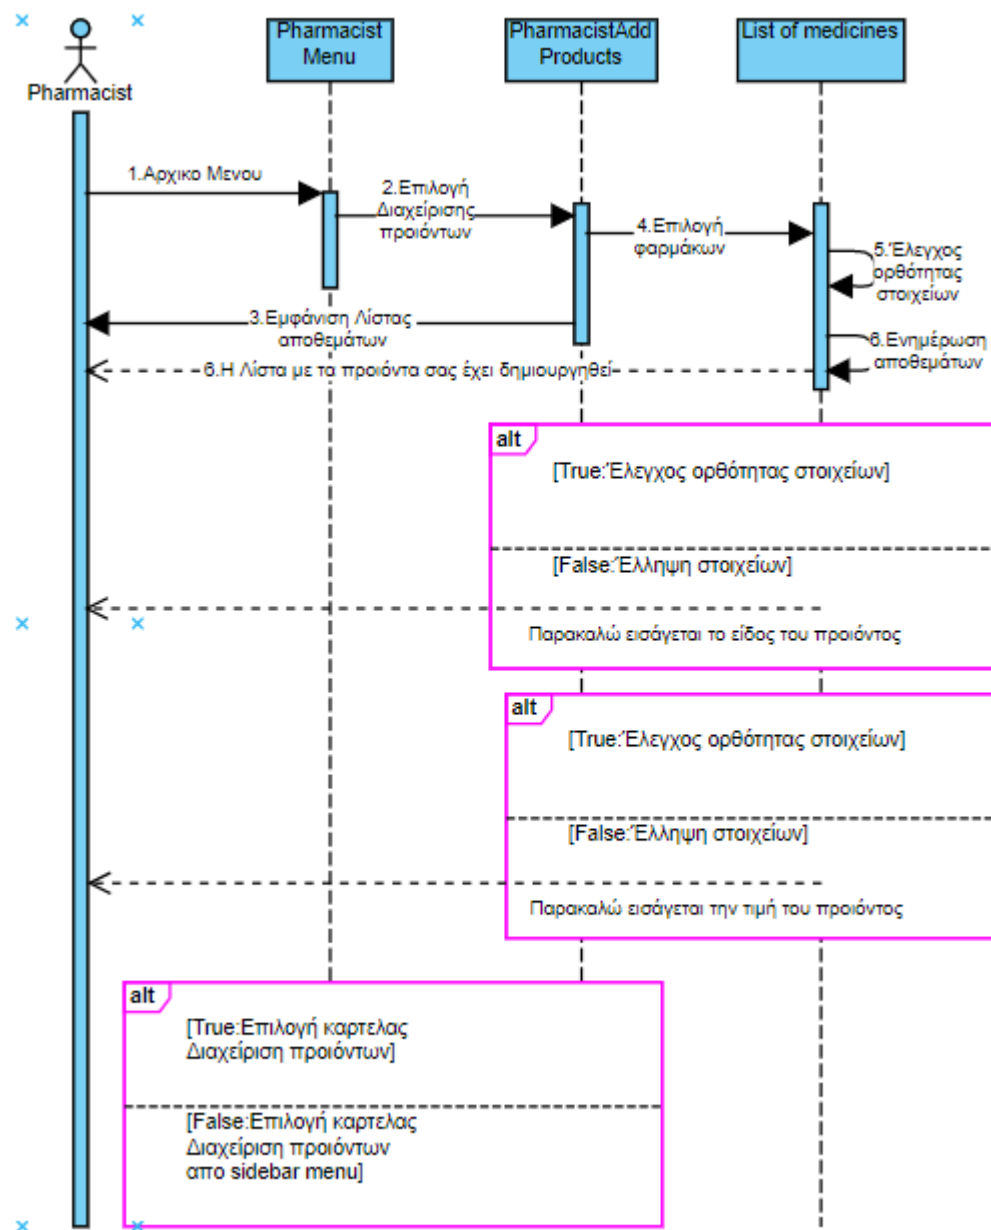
Pharmacist

Pharmacist Menu

PharmacistAdd Products

List of medicines

1.Αρχικο Μενου

2.Επιλογή Διαχείρισης προιόντων

4.Επιλογή φαρμάκων

5.Έλεγχος ορθότητας στοιχείων

3.Εμφάνιση Λίστας αποθεμάτων

6.Ενημέρωση αποθεμάτων

6.Η Λίστα με τα προιόντα σας έχει δημιουργηθεί

alt

[True:Έλεγχος ορθότητας στοιχείων]

[False:Έλληψη στοιχείων]

Παρακαλώ εισάγεται το είδος του προιόντος

alt

[True:Έλεγχος ορθότητας στοιχείων]

[False:Έλληψη στοιχείων]

Παρακαλώ εισάγεται την τιμή του προιόντος

alt

[True:Επιλογή καρτελας Διαχείριση προιόντων]

[False:Επιλογή καρτελας Διαχείριση προιόντων απο sidebar menu]